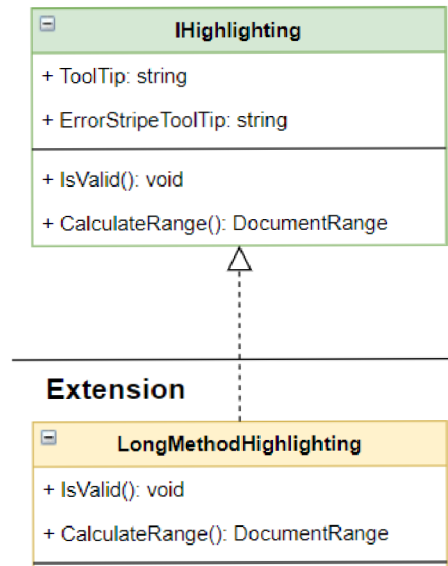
IHighlighting

+ ToolTip: string

+ ErrorStripeToolTip: string

+ IsValid(): void

+ CalculateRange(): DocumentRange

Extension

LongMethodHighlighting

+ IsValid(): void

+ CalculateRange(): DocumentRange